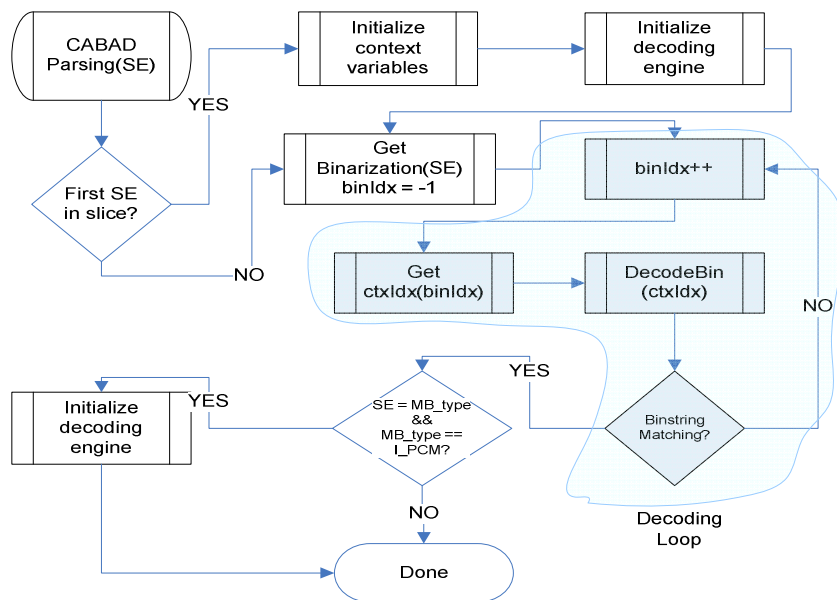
CABAD Parsing(SE)

Initialize context variables

Initialize decoding engine

YES

Get Binarization(SE) binIdx = -1

binIdx++

First SE in slice?

NO

Get ctxIdx(binIdx)

DecodeBin (ctxIdx)

NO

YES

Initialize decoding engine

YES

SE = MB_type && MB_type == I_PCM?

Binstring Matching?

NO

Decoding Loop

Done